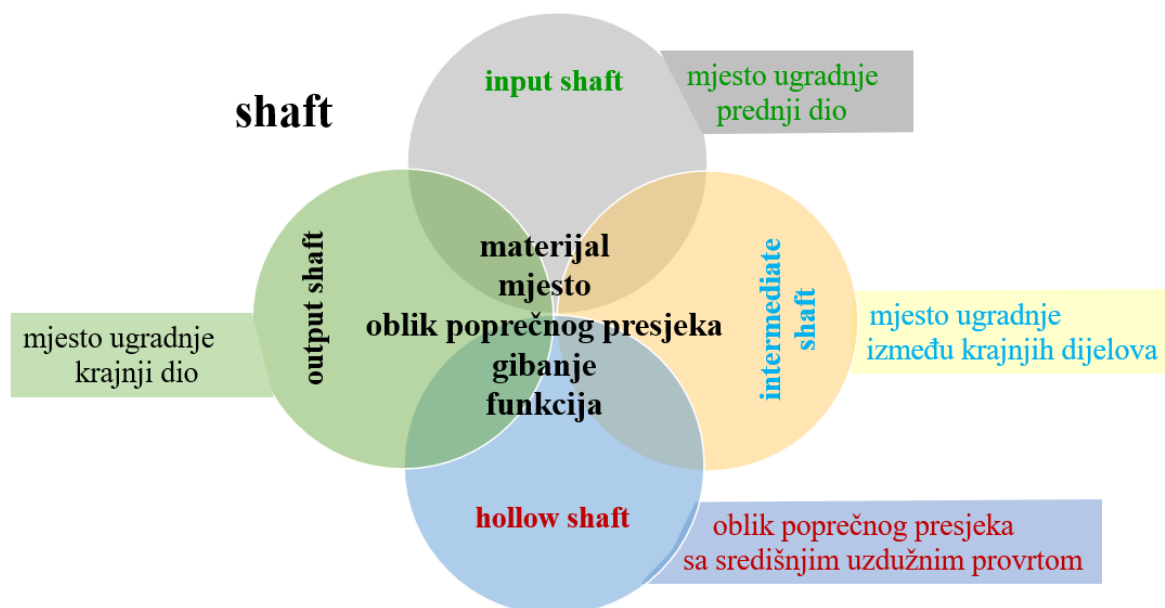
shaft

input shaft

mjesto ugradnje
prednji dio

output shaft

mjesto ugradnje
krajnji dio

materijal
mjesto
oblik poprečnog presjeka
gibanje
funkcija

intermediate shaft

mjesto ugradnje
između krajnjih dijelova

hollow shaft

oblik poprečnog presjeka
sa središnjim uzdužnim provrtom